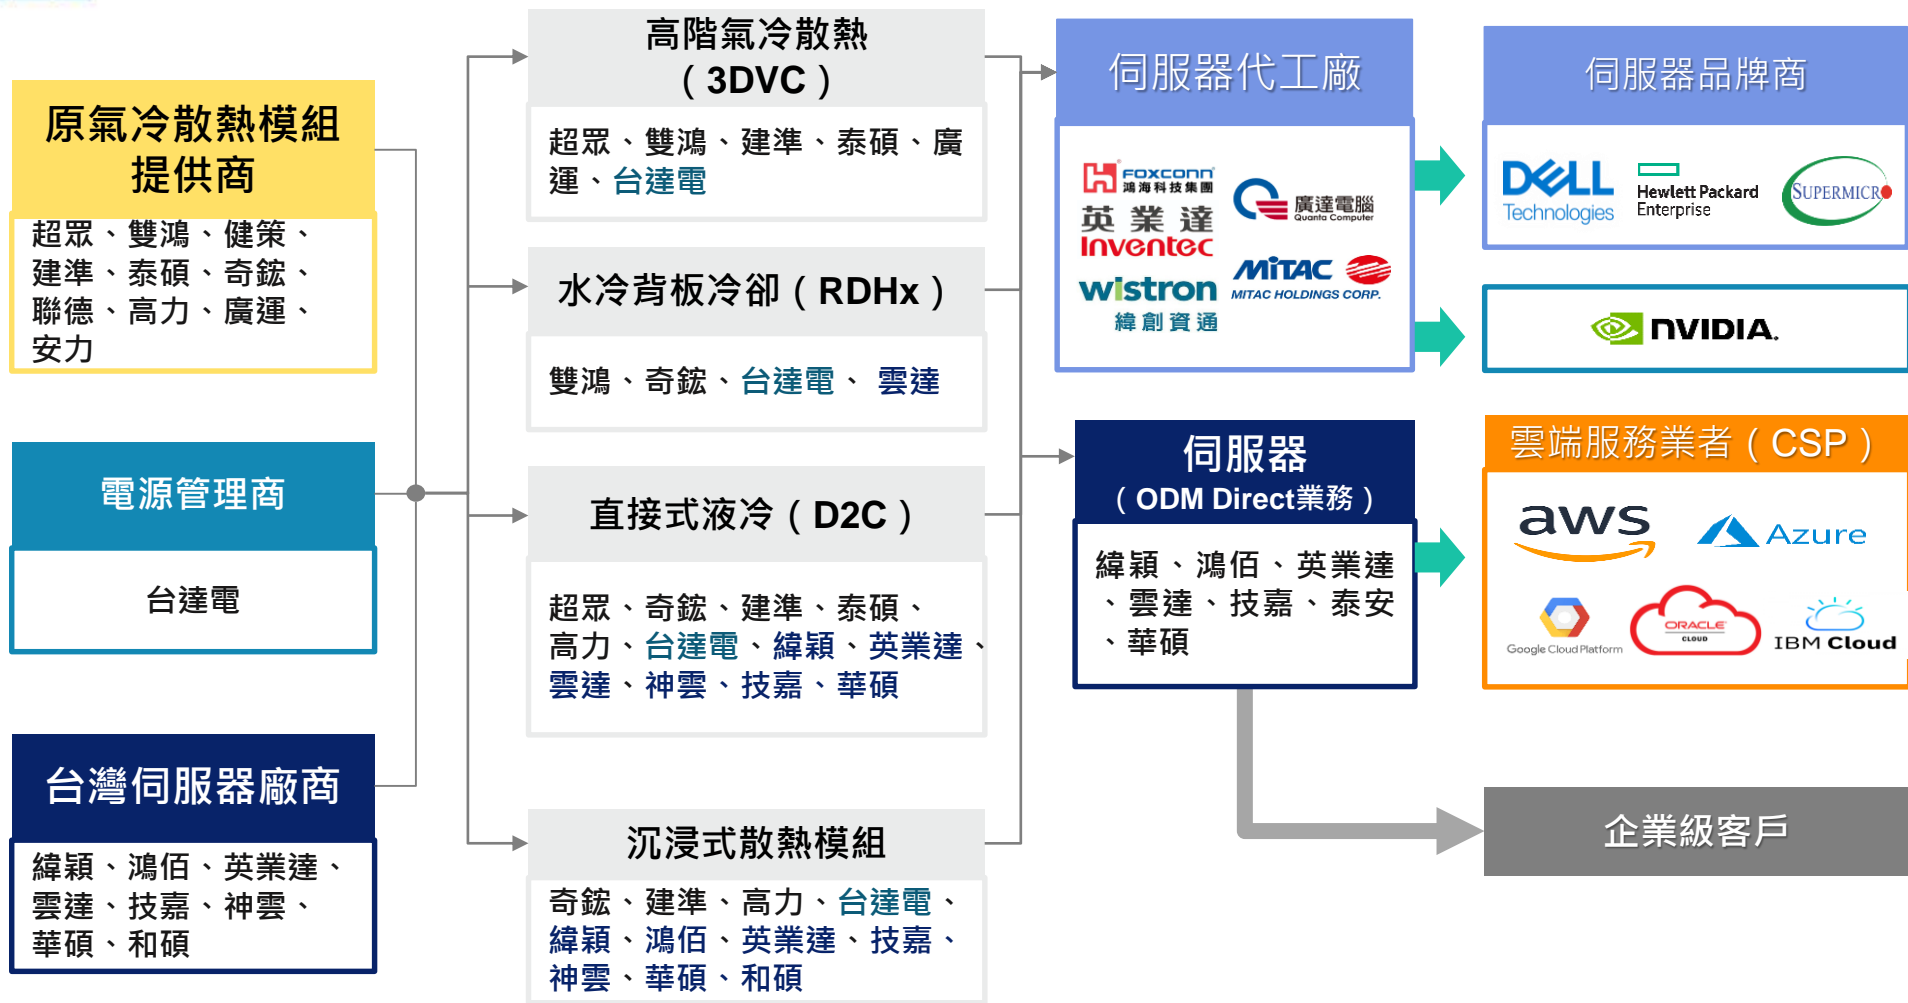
原氣冷散熱模組提供商

超眾、雙鴻、健策、建準、泰碩、奇鋐、聯德、高力、廣運、安力

電源管理商

台達電

台灣伺服器廠商

緯穎、鴻佰、英業達、雲達、技嘉、神雲、華碩、和碩

高階氣冷散熱（3DVC）

超眾、雙鴻、建準、泰碩、廣運、台達電

水冷背板冷卻（RDHx）

雙鴻、奇鋐、台達電、 雲達

直接式液冷（D2C）

超眾、奇鋐、建準、泰碩、高力、台達電、緯穎、英業達、雲達、神雲、技嘉、華碩

沉浸式散熱模組

奇鋐、建準、高力、台達電、緯穎、鴻佰、英業達、技嘉、神雲、華碩、和碩

伺服器代工廠

FOXCONN 鴻海科技集團
英業達 Inventec
wistron 緯創資通
廣達電腦 Quanta Computer
MiTAC MITAC HOLDINGS CORP.

伺服器
（ODM Direct業務）

緯穎、鴻佰、英業達、雲達、技嘉、泰安、華碩

伺服器品牌商

DELL Technologies
Hewlett Packard Enterprise
SUPERMICRO

NVIDIA.

雲端服務業者（CSP）

aws
Azure
Google Cloud Platform
ORACLE CLOUD
IBM Cloud

企業級客戶